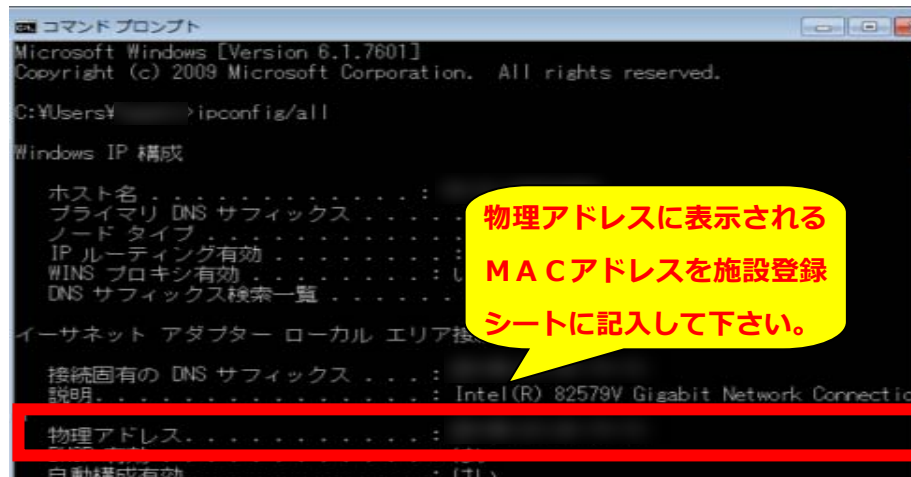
コマンド プロンプト

Microsoft Windows [Version 6.1.7601]
Copyright (c) 2009 Microsoft Corporation. All rights reserved.

C:¥Users¥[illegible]>ipconfig/all

Windows IP 構成

ホスト名 . . . . . . . . . . . . : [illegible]
プライマリ DNS サフィックス . . . . . . .
ノード タイプ . . . . . . . . . . .
IP ルーティング有効 . . . . . . . . .
WINS プロキシ有効 . . . . . . . . : い
DNS サフィックス検索一覧 . . . . . . .

イーサネット アダプター ローカル エリア接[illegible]

接続固有の DNS サフィックス . . . :
説明. . . . . . . . . . . . . . : Intel(R) 82579V Gigabit Network Connectio
物理アドレス. . . . . . . . . . : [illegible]
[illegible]
自動構成有効 . . . . . . . . . : はい

物理アドレスに表示される
MACアドレスを施設登録
シートに記入して下さい。